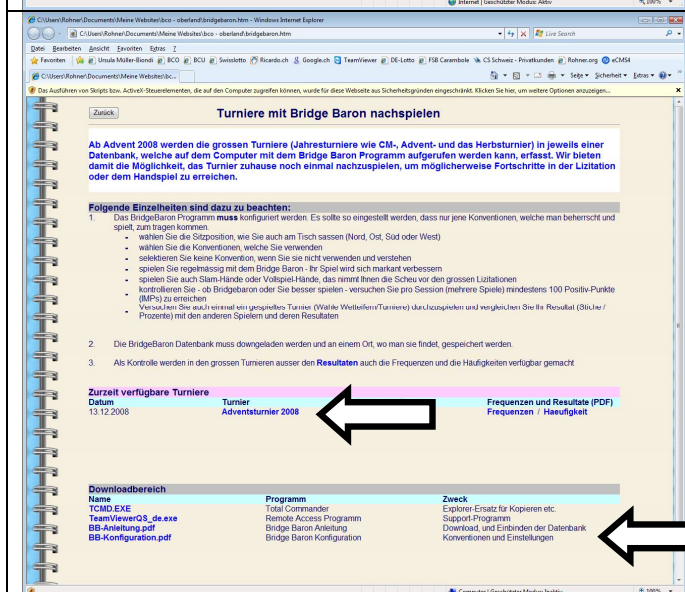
Internet | Geschützter Modus: Aktiv

C:\Users\Rohner\Documents\Meine Websites\bco - oberland\bridgebaron.htm - Windows Internet Explorer

C:\Users\Rohner\Documents\Meine Websites\bco - oberland\bridgebaron.htm

Live Search

Datei Bearbeiten Ansicht Favoriten Extras ?

Favoriten | Ursula Müller-Biondi | BCO | BCU | Swisslotto | Ricardo.ch | Google.ch | TeamViewer | DE-Lotto | FSB Carambole | CS Schweiz - Privatkunden | Rohner.org | eCMS4

C:\Users\Rohner\Documents\Meine Websites\bc...

Seite ▾ Sicherheit ▾ Extras ▾

Das Ausführen von Skripts bzw. ActiveX-Steuerelementen, die auf den Computer zugreifen können, wurde für diese Webseite aus Sicherheitsgründen eingeschränkt. Klicken Sie hier, um weitere Optionen anzuzeigen...

Zurück

Turniere mit Bridge Baron nachspielen

Ab Advent 2008 werden die grossen Turniere (Jahresturniere wie CM-, Advent- und das Herbsturnier) in jeweils einer Datenbank, welche auf dem Computer mit dem Bridge Baron Programm aufgerufen werden kann, erfasst. Wir bieten damit die Möglichkeit, das Turnier zuhause noch einmal nachzuspielen, um möglicherweise Fortschritte in der Lizitation oder dem Handspiel zu erreichen.

Folgende Einzelheiten sind dazu zu beachten:
1. Das BridgeBaron Programm muss konfiguriert werden. Es sollte so eingestellt werden, dass nur jene Konventionen, welche man beherrscht und spielt, zum tragen kommen.
- wählen Sie die Sitzposition, wie Sie auch am Tisch sassen (Nord, Ost, Süd oder West)
- wählen Sie die Konventionen, welche Sie verwenden
- selektieren Sie keine Konvention, wenn Sie sie nicht verwenden und verstehen
- spielen Sie regelmässig mit dem Bridge Baron - Ihr Spiel wird sich markant verbessern
- spielen Sie auch Slam-Hände oder Vollspiel-Hände, das nimmt Ihnen die Scheu vor den grossen Lizitationen
- kontrollieren Sie - ob Bridgebaron oder Sie besser spielen - versuchen Sie pro Session (mehrere Spiele) mindestens 100 Positiv-Punkte (IMPs) zu erreichen
- Versuchen Sie auch einmal ein gespieltes Turnier (Wahle Wettspiel/Turniere) durchzuspielen und vergleichen Sie Ihr Resultat (Stiche / Prozente) mit den anderen Spielern und deren Resultaten

2. Die BridgeBaron Datenbank muss downgeladen werden und an einem Ort, wo man sie findet, gespeichert werden.

3. Als Kontrolle werden in den grossen Turnieren ausser den Resultaten auch die Frequenzen und die Häufigkeiten verfügbar gemacht

Zurzeit verfügbare Turniere

| Datum | Turnier | Frequenzen und Resultate (PDF) |
|---|---|---|
| 13.12.2008 | Adventsturnier 2008 | Frequenzen / Haeufigkeit |

Downloadbereich

| Name | Programm | Zweck |
|---|---|---|
| TCMD.EXE | Total Commander | Explorer-Ersatz für Kopieren etc. |
| TeamViewerQS_de.exe | Remote Access Programm | Support-Programm |
| BB-Anleitung.pdf | Bridge Baron Anleitung | Download, und Einbinden der Datenbank |
| BB-Konfiguration.pdf | Bridge Baron Konfiguration | Konventionen und Einstellungen |

Computer | Geschützter Modus: Inaktiv

100%